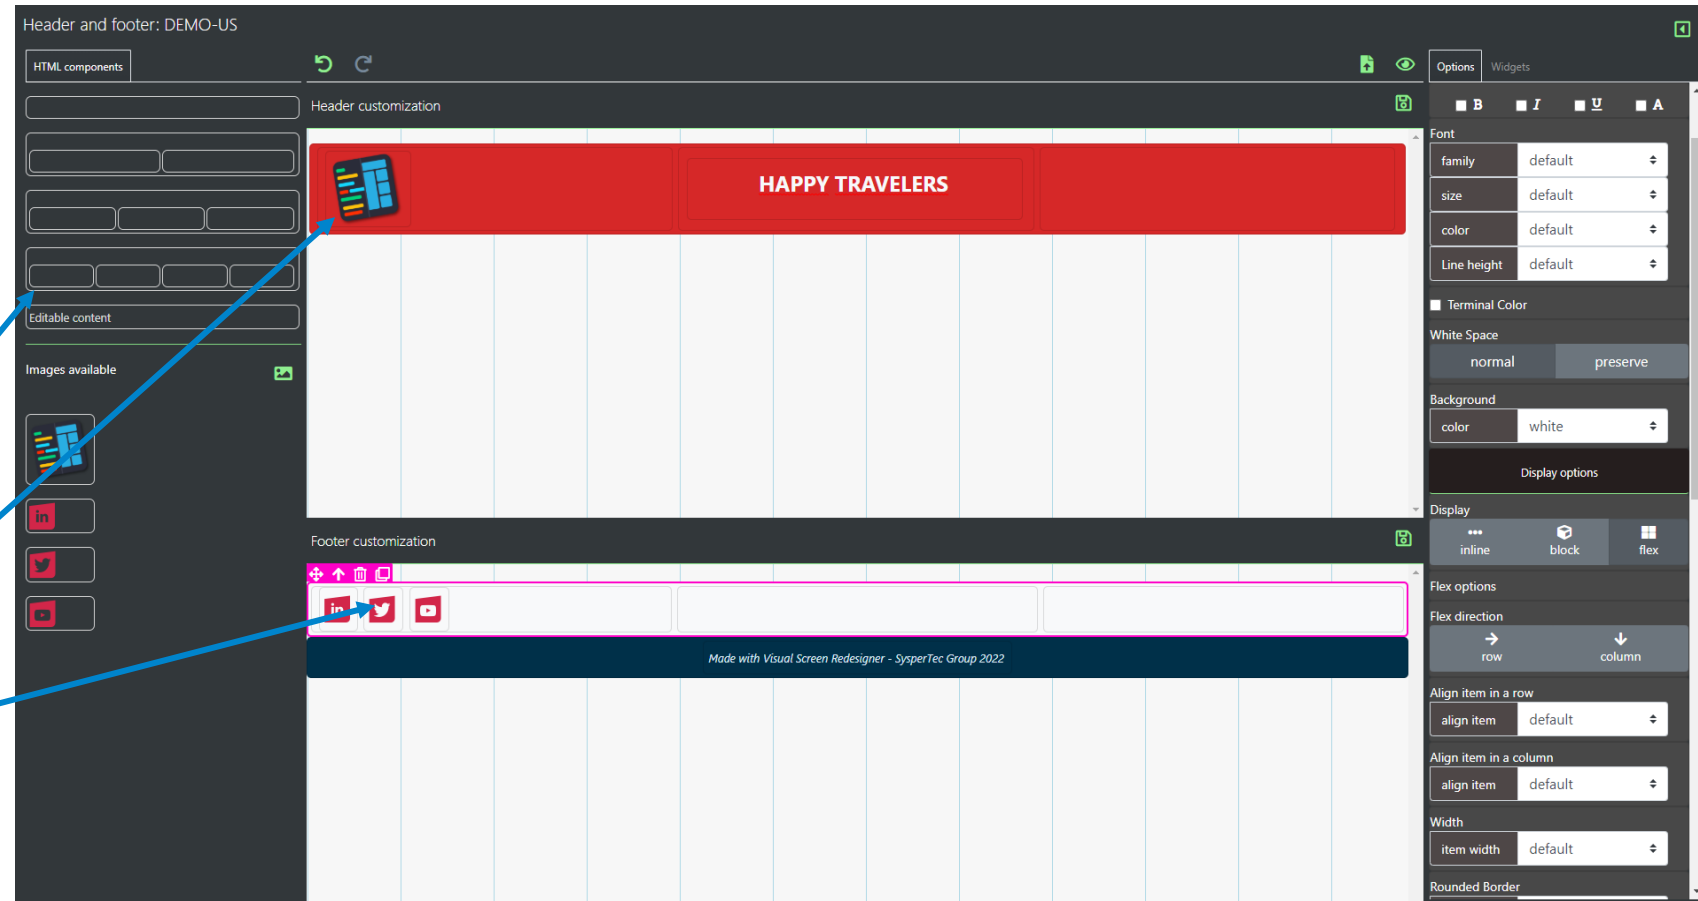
Header and footer: DEMO-US

HTML components

Editable content

Images available

Header customization

HAPPY TRAVELERS

Footer customization

Made with Visual Screen Redesigner - SysperTec Group 2022

Options Widgets

B I U A

Font

| family | default |
|---|---|
| size | default |
| color | default |
| Line height | default |

Terminal Color

White Space

normal preserve

Background

| color | white |
|---|---|

Display options

Display

inline block flex

Flex options

Flex direction

row column

Align item in a row

| align item | default |
|---|---|

Align item in a column

| align item | default |
|---|---|

Width

| item width | default |
|---|---|

Rounded Border